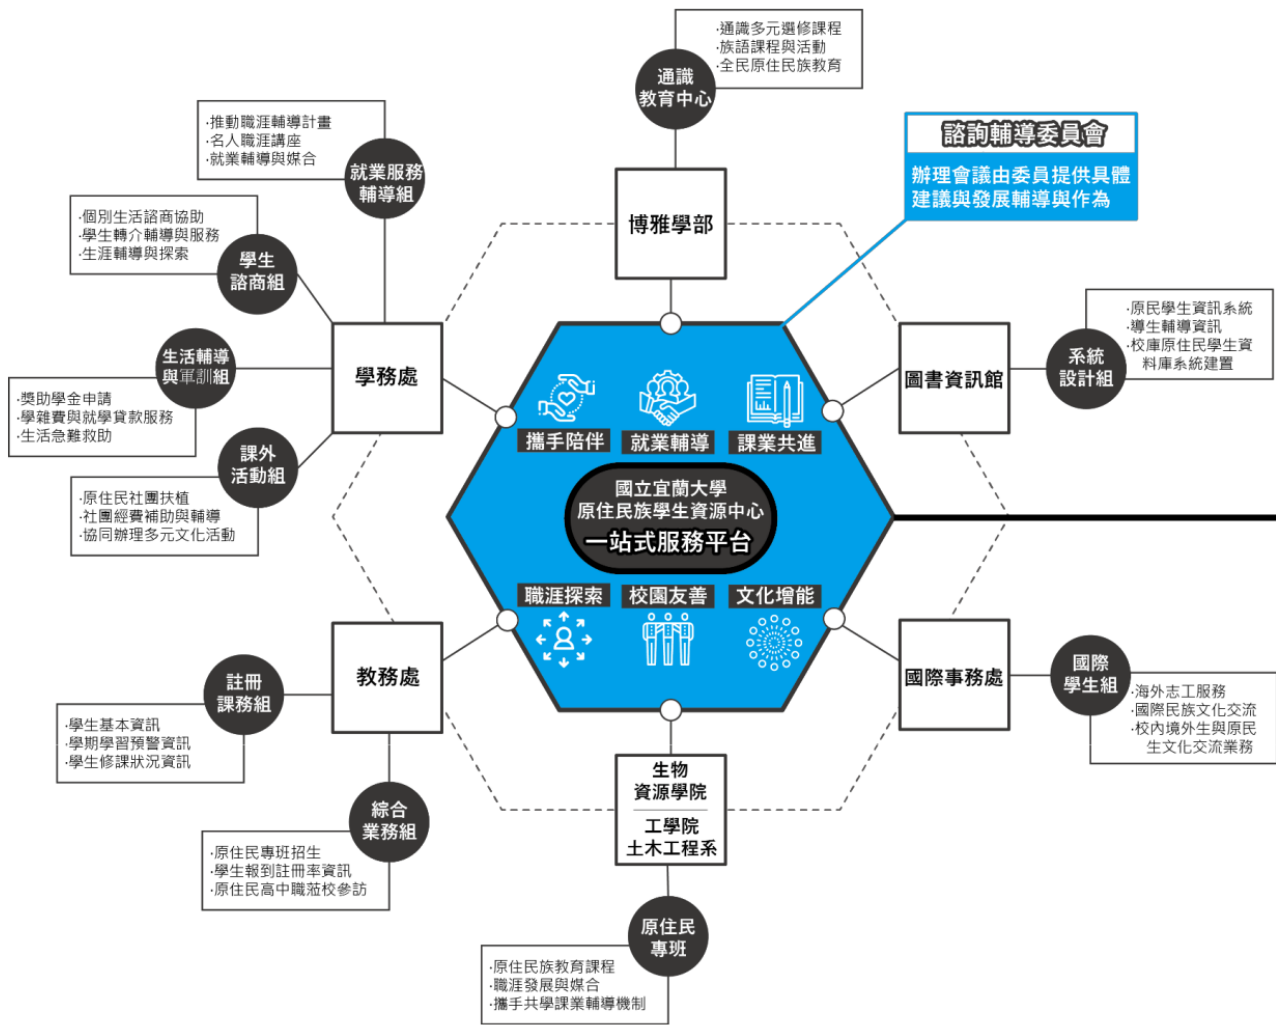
·通識多元選修課程
·族語課程與活動
·全民原住民族教育

通識教育中心

博雅學部

諮詢輔導委員會

辦理會議由委員提供具體建議與發展輔導與作為

·推動職涯輔導計畫
·名人職涯講座
·就業輔導與媒合

就業服務輔導組

·個別生活諮商協助
·學生轉介輔導與服務
·生涯輔導與探索

學生諮商組

生活輔導與軍訓組

·獎助學金申請
·學雜費與就學貸款服務
·生活急難救助

學務處

課外活動組

·原住民社團扶植
·社團經費補助與輔導
·協同辦理多元文化活動

攜手陪伴　就業輔導　課業共進

國立宜蘭大學
原住民族學生資源中心
一站式服務平台

職涯探索　校園友善　文化增能

圖書資訊館

系統設計組

·原民學生資訊系統
·導生輔導資訊
·校庫原住民學生資料庫系統建置

國際事務處

國際學生組

·海外志工服務
·國際民族文化交流
·校內境外生與原民生文化交流業務

教務處

註冊課務組

·學生基本資訊
·學期學習預警資訊
·學生修課狀況資訊

綜合業務組

·原住民專班招生
·學生報到註冊率資訊
·原住民高中職蒞校參訪

生物資源學院

工學院
土木工程系

原住民專班

·原住民族教育課程
·職涯發展與媒合
·攜手共學課業輔導機制